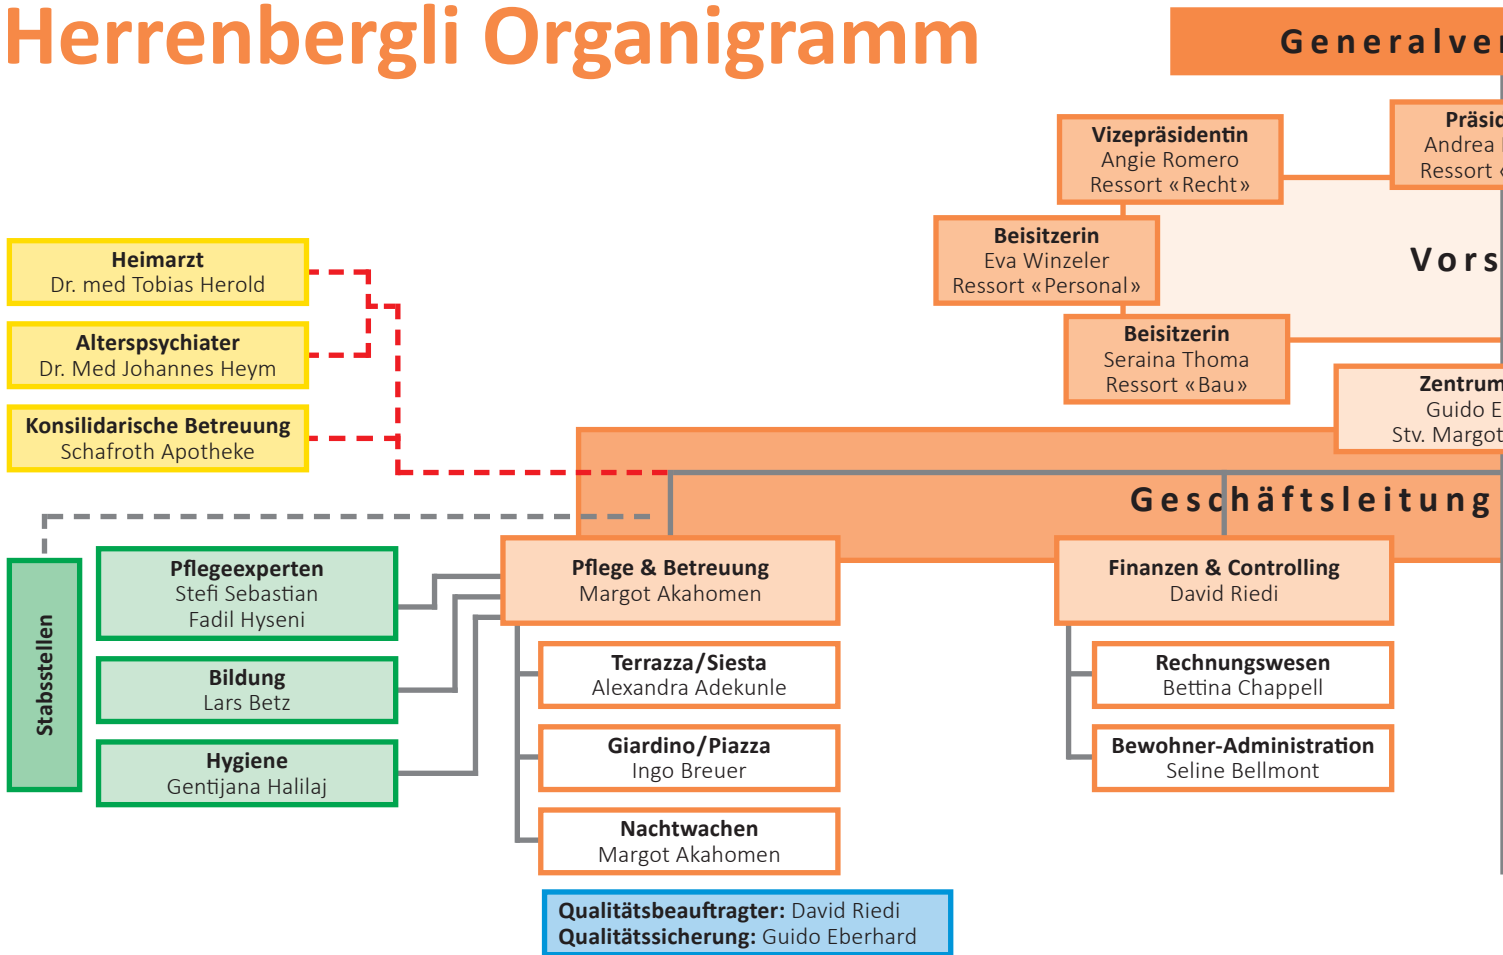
Herrenbergli Organigramm

Generalve

Vizepräsidentin
Angie Romero
Ressort «Recht»

Präsid
Andrea
Ressort

Beisitzerin
Eva Winzeler
Ressort «Personal»

Vors

Beisitzerin
Seraina Thoma
Ressort «Bau»

Zentrum
Guido E
Stv. Margot

Heimarzt
Dr. med Tobias Herold

Alterspsychiater
Dr. Med Johannes Heym

Konsilidarische Betreuung
Schafroth Apotheke

Geschäftsleitung

Stabsstellen

Pflegeexperten
Stefi Sebastian
Fadil Hyseni

Bildung
Lars Betz

Hygiene
Gentijana Halilaj

Pflege & Betreuung
Margot Akahomen

Terrazza/Siesta
Alexandra Adekunle

Giardino/Piazza
Ingo Breuer

Nachtwachen
Margot Akahomen

Finanzen & Controlling
David Riedi

Rechnungswesen
Bettina Chappell

Bewohner-Administration
Seline Bellmont

Qualitätsbeauftragter: David Riedi
Qualitätssicherung: Guido Eberhard